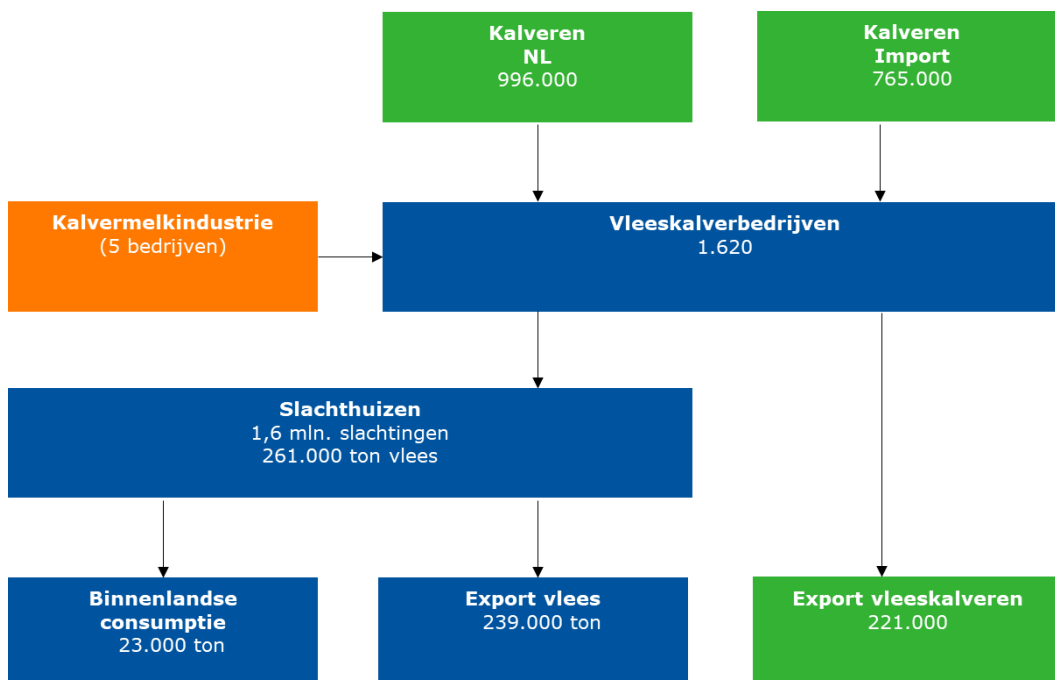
Kalveren
NL
996.000

Kalveren
Import
765.000

Kalvermelkindustrie
(5 bedrijven)

Vleeskalverbedrijven
1.620

Slachthuizen
1,6 mln. slachtingen
261.000 ton vlees

Binnenlandse consumptie
23.000 ton

Export vlees
239.000 ton

Export vleeskalveren
221.000